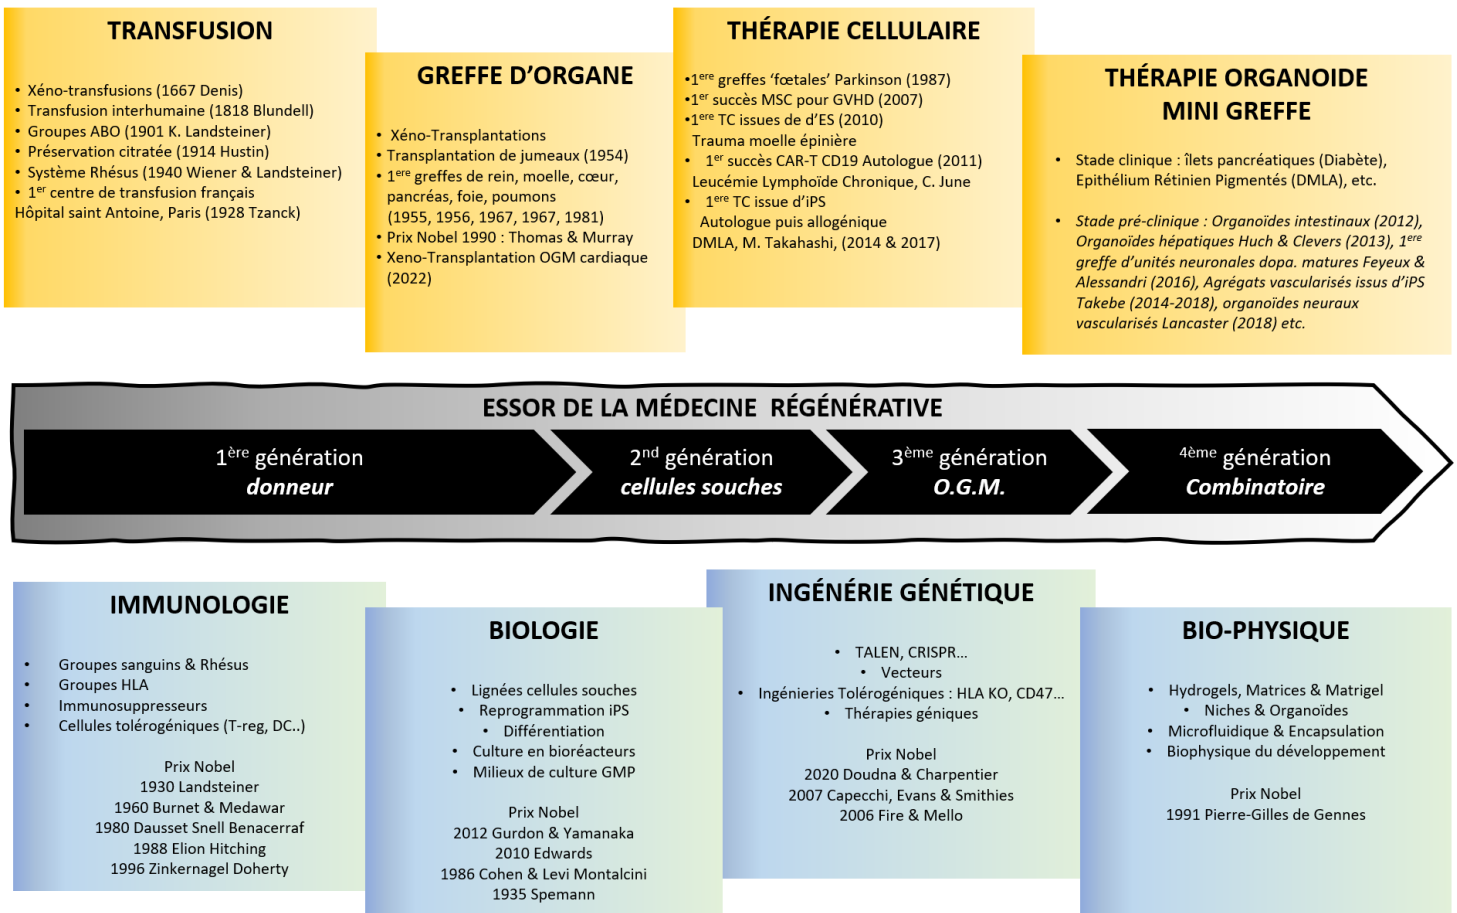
TRANSFUSION

- Xéno-transfusions (1667 Denis)
- Transfusion interhumaine (1818 Blundell)
- Groupes ABO (1901 K. Landsteiner)
- Préservation citratée (1914 Hustin)
- Système Rhésus (1940 Wiener & Landsteiner)
- 1$^{er}$ centre de transfusion français Hôpital saint Antoine, Paris (1928 Tzanck)

GREFFE D'ORGANE

- Xéno-Transplantations
- Transplantation de jumeaux (1954)
- 1$^{ere}$ greffes de rein, moelle, cœur, pancréas, foie, poumons (1955, 1956, 1967, 1967, 1981)
- Prix Nobel 1990 : Thomas & Murray
- Xeno-Transplantation OGM cardiaque (2022)

THÉRAPIE CELLULAIRE

•1$^{ere}$ greffes 'fœtales' Parkinson (1987)
•1$^{er}$ succès MSC pour GVHD (2007)
•1$^{ere}$ TC issues de d'ES (2010) Trauma moelle épinière
• 1$^{er}$ succès CAR-T CD19 Autologue (2011) Leucémie Lymphoïde Chronique, C. June
• 1$^{ere}$ TC issue d'iPS Autologue puis allogénique DMLA, M. Takahashi, (2014 & 2017)

THÉRAPIE ORGANOIDE
MINI GREFFE

- Stade clinique : îlets pancréatiques (Diabète), Epithélium Rétinien Pigmentés (DMLA), etc.
- Stade pré-clinique : Organoïdes intestinaux (2012), Organoïdes hépatiques Huch & Clevers (2013), 1$^{ere}$ greffe d'unités neuronales dopa. matures Feyeux & Alessandri (2016), Agrégats vascularisés issus d'iPS Takebe (2014-2018), organoïdes neuraux vascularisés Lancaster (2018) etc.

ESSOR DE LA MÉDECINE RÉGÉNÉRATIVE

1$^{ère}$ génération
donneur

2$^{nd}$ génération
cellules souches

3$^{ème}$ génération
O.G.M.

4$^{ème}$ génération
Combinatoire

IMMUNOLOGIE

- Groupes sanguins & Rhésus
- Groupes HLA
- Immunosuppresseurs
- Cellules tolérogéniques (T-reg, DC..)

Prix Nobel
1930 Landsteiner
1960 Burnet & Medawar
1980 Dausset Snell Benacerraf
1988 Elion Hitching
1996 Zinkernagel Doherty

BIOLOGIE

- Lignées cellules souches
- Reprogrammation iPS
- Différentiation
- Culture en bioréacteurs
- Milieux de culture GMP

Prix Nobel
2012 Gurdon & Yamanaka
2010 Edwards
1986 Cohen & Levi Montalcini
1935 Spemann

INGÉNÉRIE GÉNÉTIQUE

- TALEN, CRISPR...
- Vecteurs
- Ingénieries Tolérogéniques : HLA KO, CD47...
- Thérapies géniques

Prix Nobel
2020 Doudna & Charpentier
2007 Capecchi, Evans & Smithies
2006 Fire & Mello

BIO-PHYSIQUE

- Hydrogels, Matrices & Matrigel
- Niches & Organoïdes
- Microfluidique & Encapsulation
- Biophysique du développement

Prix Nobel
1991 Pierre-Gilles de Gennes